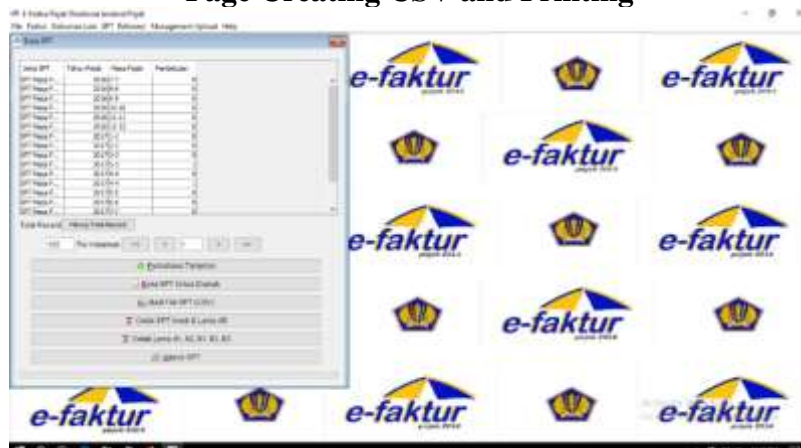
Page Creating CSV and Printing

File Faktur Dokumen Lain SPT Referensi Management Upload Help

Buka SPT

| Jenis SPT | Tahun Pajak | Masa Pajak | Pembetulan |
|---|---|---|---|
| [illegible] | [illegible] | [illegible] | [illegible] |

Total Records

Per Halaman

Pembetulan Pertama

Buka SPT Untuk Diubah

Buat File SPT (CSV)

Cetak SPT Induk & Lampiran

Cetak Lamp AB, A2, B1, B2, B3

Approve SPT

e-faktur

e-faktur

e-faktur

e-faktur

e-faktur

e-faktur

e-faktur

e-faktur

e-faktur

e-faktur